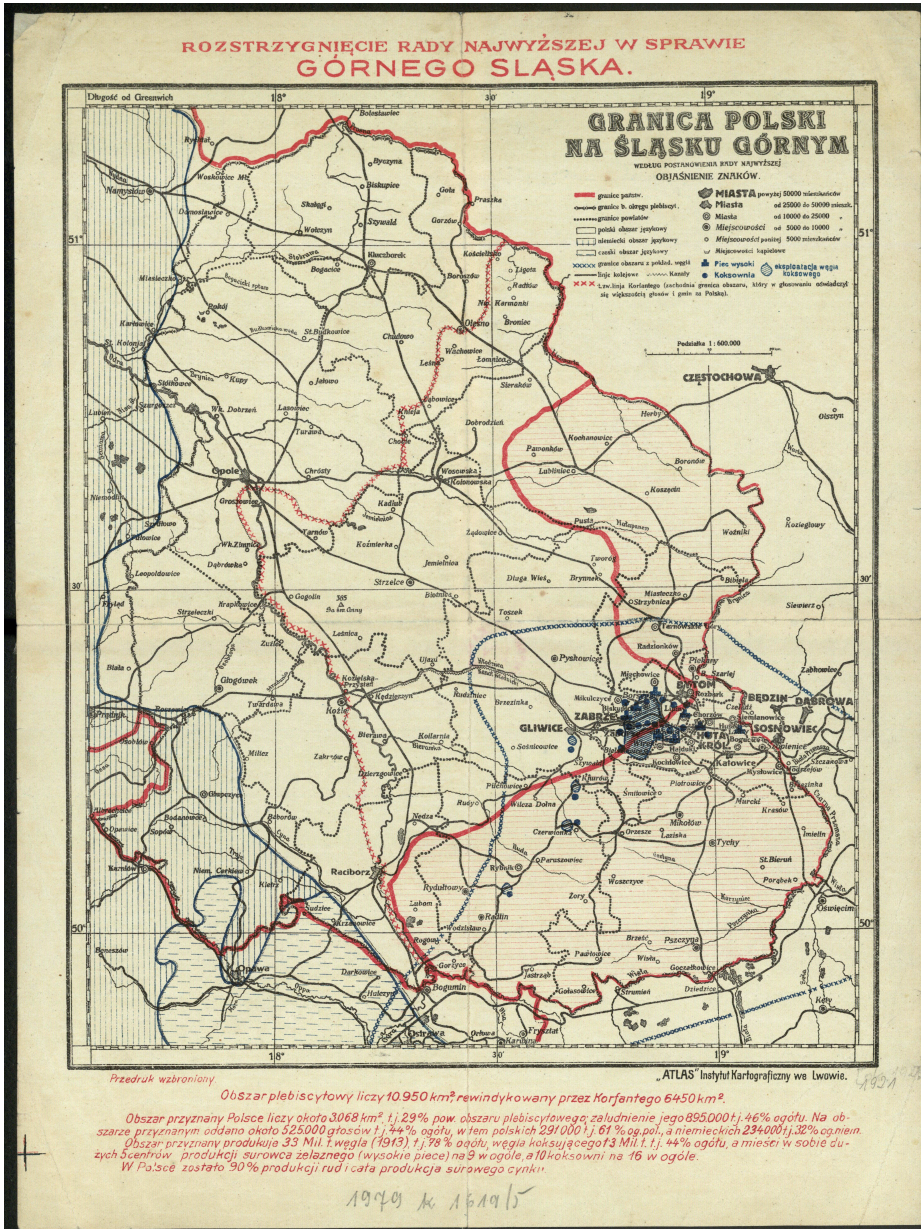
ROZSTRZYGNIĘCIE RADY NAJWYŻSZEJ W SPRAWIE
GÓRNEGO ŚLĄSKA.

Długość od Greenwich 18° 30' 19°

GRANICA POLSKI NA ŚLĄSKU GÓRNYM
WEDŁUG POSTANOWIENIA RADY NAJWYŻSZEJ
OBJAŚNIENIE ZNAKÓW.

granice państw.
granice b. obszaru plebiscyt.
granice powiatów
polski obszar językowy
niemiecki obszar językowy
czeski obszar językowy
granice obszaru z pokład. węgla
linje kolejowe
Kanały
t.zw. linja Korfantego (zachodnia granica obszaru, który w głosowaniu oświadczył się większością głosów i gmin za Polską).

MIASTA powyżej 50000 mieszkańców
Miasta od 25000 do 50000 mieszk.
Miasta od 10000 do 25000
Miejscowości od 5000 do 10000
Miejscowości poniżej 5000 mieszkańców
Miejscowości kąpielowe
Piec wysoki
Koksownia
eksploatacja węgla koksowego

Podziałka 1 : 600.000

51° 30' 50°

Rybnik Bolesławiec Byczyna Namysłów Woskowice Biskupice Gola Praszka Domasławice Skalagi Szywald Gorzów Wołczyn Kluczbork Kościeliska Ligota Bogacice Boroszów Radłów Miesieckie Rohdj Karłowice Olesno Bronice St. Bułkowice Chudoba Wachowice Łomnica Lasowice Jełowo St. Kolonje Sierakow Dobrzeń Słobkowice Kupy Lasowice Dobrodzień Wk. Dobrzeń Turawa Hołaja Chocie Lubliniec Kochanowice Herby Pawonków Boronów Częstochowa Olsztyn Opole Chrósty Wosowska Kolonowska Koszęcin Niemodlin Groszowice Kadłub Pusta Woźniki Żędowice Tarnów Koźmierka Jemielnica Tworóg Koziegłowy Dąbrówka Wk. Zimnice Leopoldowice Strzelce Długa Wieś Brynnek Bibiela Miasteczko Strzybnica Krapkowice Gogolin Strzelecki Toszek Siewierz Tarnowskie Góry Leśnica Radzionków Piekary Zabkowice Biała Pyskowice Ujazd Kędzierzyn Koźle Głogówek Gliwice Zabrze Bytom Będzin Dąbrowa Miechowice Mikulczyce Rozbark Sosnowiec Huta Król Sośnicowice Brzezinka Twardawa Rudziniec Bierawa Kotlarnia Zakrzów Dzierżgowice Pilchowice Wilcza Dolna Szopienice Katowice Mysłowice Smiłowice Orzesze Mikołów Tychy Mokrsk Chełm Imielin St. Bieruń Porąbek Oświęcim Głubczyce Rudnik Gliwice Racibórz Czerwionka Paruszowice Rybnik Woszczyce Pszczyna Żory Rydułtowy Radlin Wodzisław Rogów Gorzyce Jastrzębie Pawłowice Strumień Dziedzice Bielsko Bogumin Opawa Ostrawa Frysztat Kęty Karwina

Przedruk wzbroniony.
„ATLAS" Instytut Kartograficzny we Lwowie.

Obszar plebiscytowy liczy 10.950 km², rewindykowany przez Korfantego 6450 km².
Obszar przyznany Polsce liczy około 3068 km² t.j. 29% pow. obszaru plebiscytowego; zaludnienie jego 895.000 t.j. 46% ogółu. Na obszarze przyznanym oddano około 525000 głosów t.j. 44% ogółu, w tem polskich 291000 t.j. 61% og.pol., a niemieckich 234000 t.j. 32% og.niem.
Obszar przyznany produkuje 33 Mil. t. węgla (1913) t.j. 78% ogółu, węgla koksującego 13 Mil. t. t.j. 44% ogółu, a mieści w sobie dużych 5 centrów produkcji surowca żelaznego (wysokie piece) na 9 w ogóle, a 10 koksowni na 16 w ogóle.
W Polsce zostało 90% produkcji rud i cała produkcja surowego cynku.

1921
1979 K 1619/5